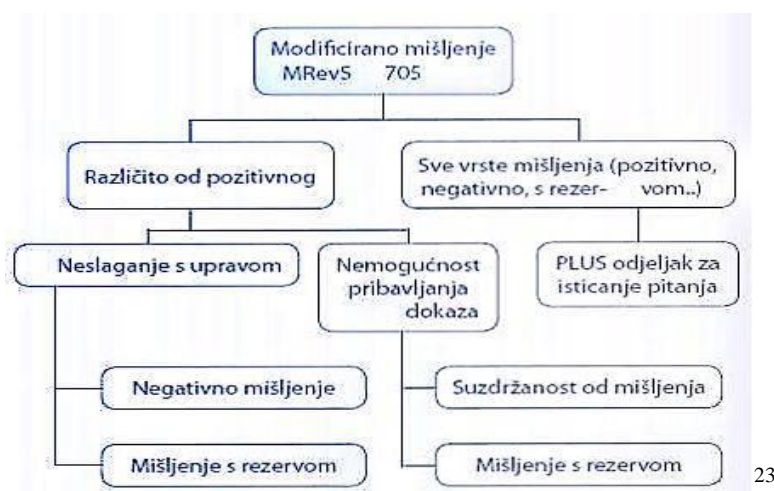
Modificirano mišljenje MRevS 705

Različito od pozitivnog

Sve vrste mišljenja (pozitivno, negativno, s rezer- vom..)

Neslaganje s upravom

Nemogućnost pribavljanja dokaza

PLUS odjeljak za isticanje pitanja

Negativno mišljenje

Suzdržanost od mišljenja

Mišljenje s rezervom

Mišljenje s rezervom

23